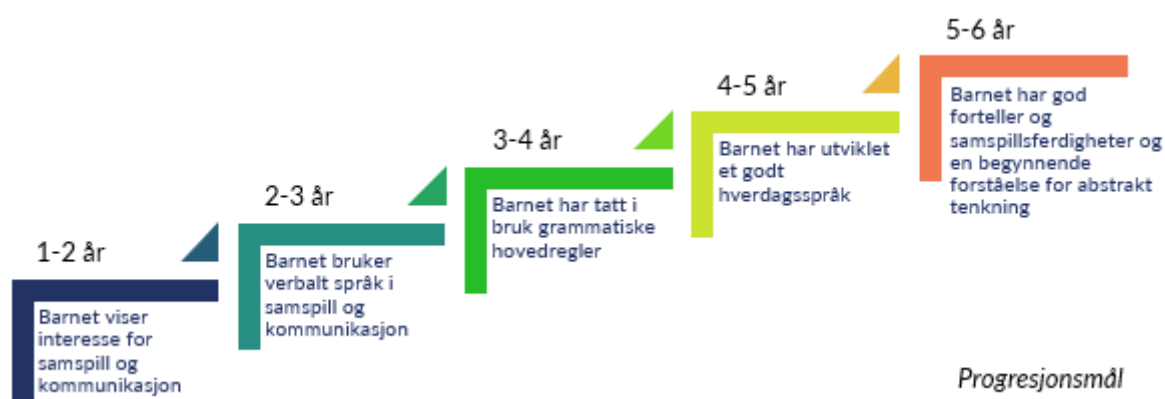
1-2 år

Barnet viser interesse for samspill og kommunikasjon

2-3 år

Barnet bruker verbalt språk i samspill og kommunikasjon

3-4 år

Barnet har tatt i bruk grammatiske hovedregler

4-5 år

Barnet har utviklet et godt hverdagsspråk

5-6 år

Barnet har god forteller og samspillsferdigheter og en begynnende forståelse for abstrakt tenkning

Progresjonsmål